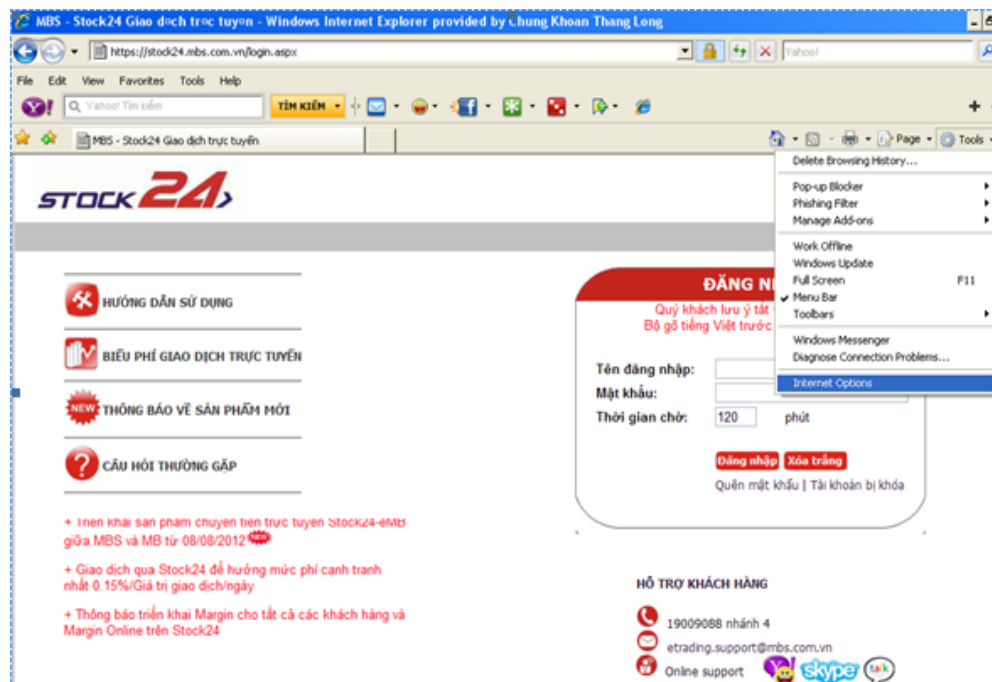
MBS - Stock24 Giao dịch trực tuyến - Windows Internet Explorer provided by Chung Khoan Thang Long

https://stock24.mbs.com.vn/login.aspx

Yahoo!

File Edit View Favorites Tools Help

Yahoo! Tìm kiếm

TÌM KIẾM

MBS - Stock24 Giao dịch trực tuyến

Page Tools

Delete Browsing History...

Pop-up Blocker
Phishing Filter
Manage Add-ons

Work Offline
Windows Update
Full Screen F11
Menu Bar
Toolbars

Windows Messenger
Diagnose Connection Problems...

Internet Options

STOCK24

HƯỚNG DẪN SỬ DỤNG

BIỂU PHÍ GIAO DỊCH TRỰC TUYẾN

NEW THÔNG BÁO VỀ SẢN PHẨM MỚI

CÂU HỎI THƯỜNG GẶP

+ Triển khai sản phẩm chuyển tiền trực tuyến Stock24-eMB giữa MBS và MB từ 08/08/2012 NEW

+ Giao dịch qua Stock24 để hưởng mức phí cạnh tranh nhất 0.15%/Giá trị giao dịch/ngày

+ Thông báo triển khai Margin cho tất cả các khách hàng và Margin Online trên Stock24

ĐĂNG N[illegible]

Quý khách lưu ý tắt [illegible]
Bộ gõ tiếng Việt trước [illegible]

Tên đăng nhập:
Mật khẩu:
Thời gian chờ: 120 phút

Đăng nhập Xóa trắng

Quên mật khẩu | Tài khoản bị khóa

HỖ TRỢ KHÁCH HÀNG

19009088 nhánh 4

etrading.support@mbs.com.vn

Online support

skype talk